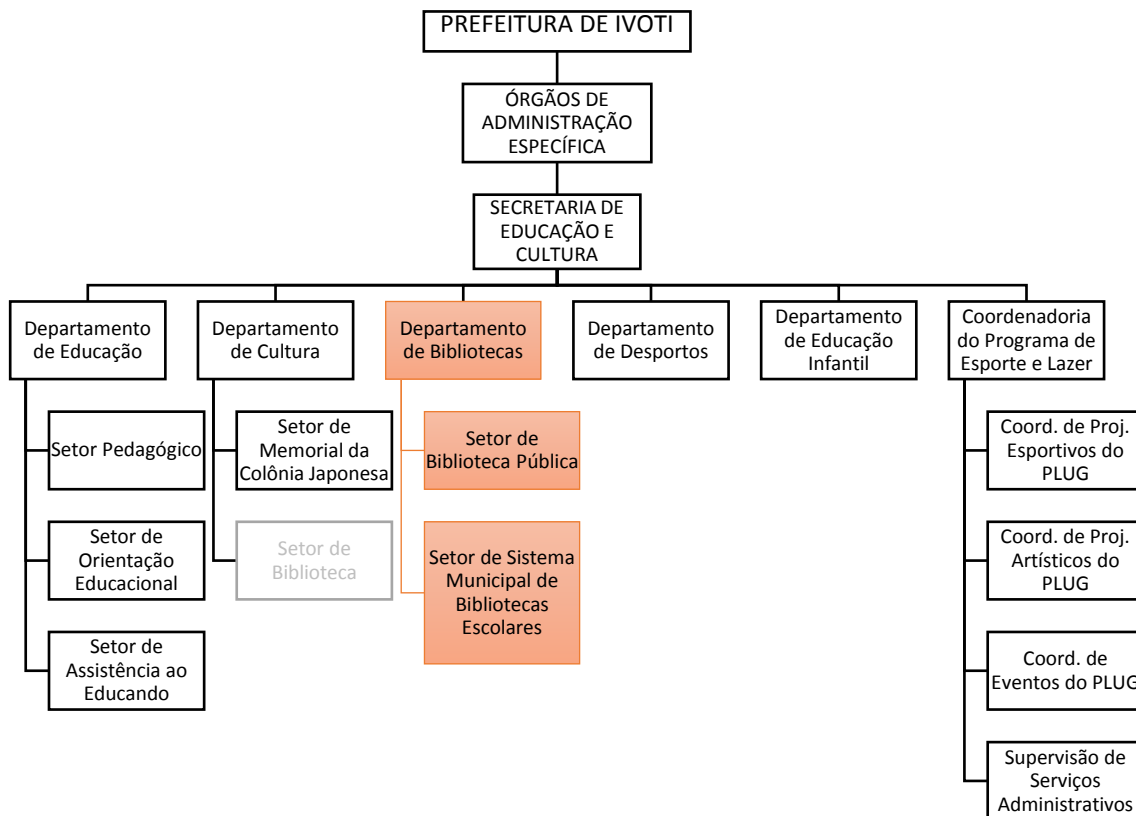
PREFEITURA DE IVOTI

ÓRGÃOS DE ADMINISTRAÇÃO ESPECÍFICA

SECRETARIA DE EDUCAÇÃO E CULTURA

Departamento de Educação

Setor Pedagógico

Setor de Orientação Educacional

Setor de Assistência ao Educando

Departamento de Cultura

Setor de Memorial da Colônia Japonesa

Setor de Biblioteca

Departamento de Bibliotecas

Setor de Biblioteca Pública

Setor de Sistema Municipal de Bibliotecas Escolares

Departamento de Desportos

Departamento de Educação Infantil

Coordenadoria do Programa de Esporte e Lazer

Coord. de Proj. Esportivos do PLUG

Coord. de Proj. Artísticos do PLUG

Coord. de Eventos do PLUG

Supervisão de Serviços Administrativos